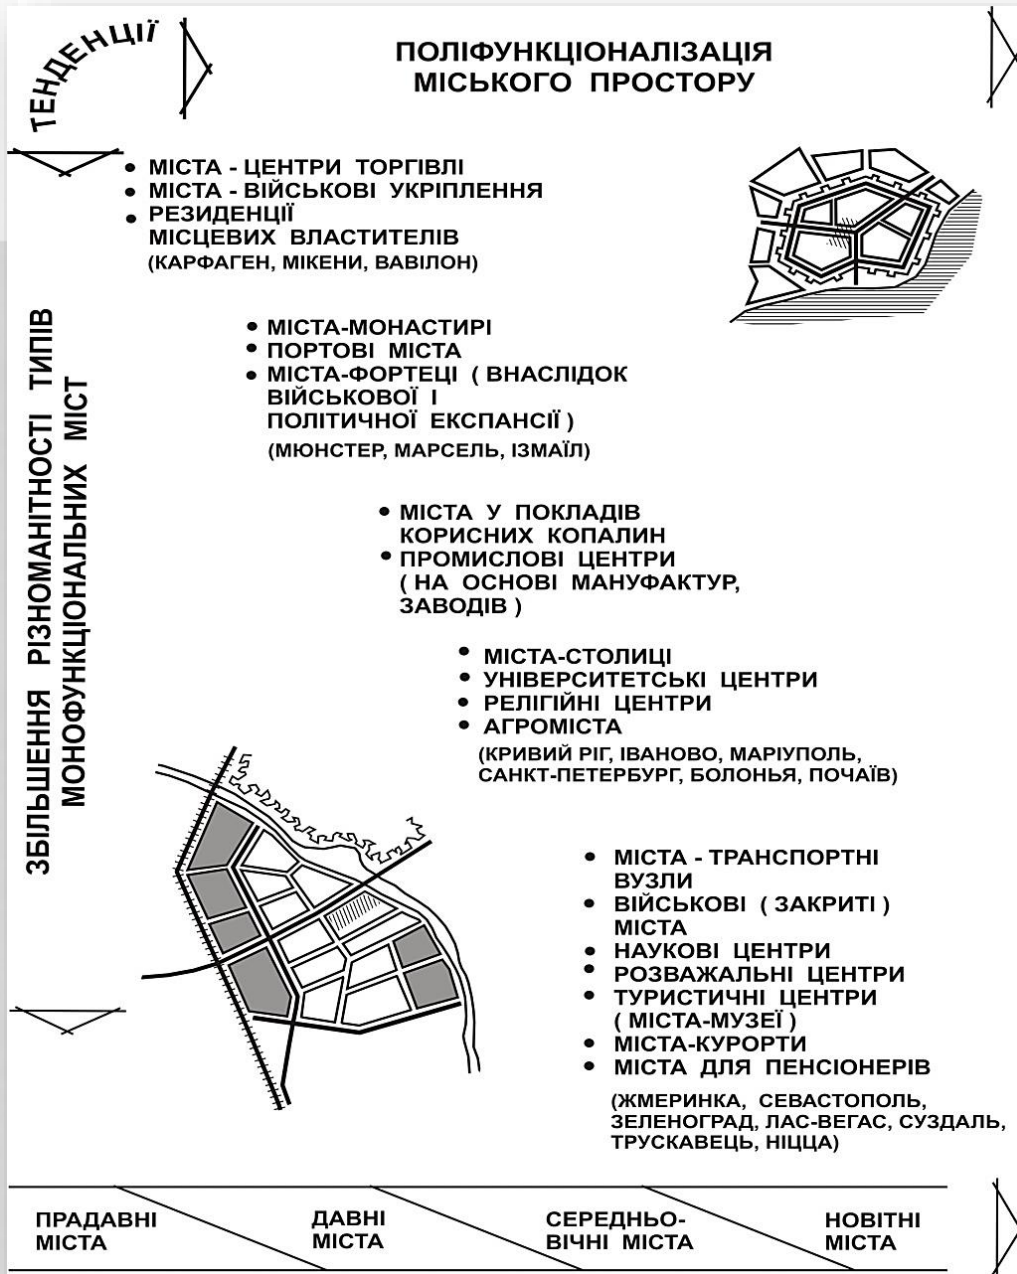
ТЕНДЕНЦІЇ

ПОЛІФУНКЦІОНАЛІЗАЦІЯ МІСЬКОГО ПРОСТОРУ

ЗБІЛЬШЕННЯ РІЗНОМАНІТНОСТІ ТИПІВ МОНОФУНКЦІОНАЛЬНИХ МІСТ

• МІСТА - ЦЕНТРИ ТОРГІВЛІ
• МІСТА - ВІЙСЬКОВІ УКРІПЛЕННЯ
• РЕЗИДЕНЦІЇ МІСЦЕВИХ ВЛАСТИТЕЛІВ
(КАРФАГЕН, МІКЕНИ, ВАВИЛОН)

• МІСТА-МОНАСТИРІ
• ПОРТОВІ МІСТА
• МІСТА-ФОРТЕЦІ ( ВНАСЛІДОК ВІЙСЬКОВОЇ І ПОЛІТИЧНОЇ ЕКСПАНСІЇ )
(МЮНСТЕР, МАРСЕЛЬ, ІЗМАЇЛ)

• МІСТА У ПОКЛАДІВ КОРИСНИХ КОПАЛИН
• ПРОМИСЛОВІ ЦЕНТРИ ( НА ОСНОВІ МАНУФАКТУР, ЗАВОДІВ )

• МІСТА-СТОЛИЦІ
• УНІВЕРСИТЕТСЬКІ ЦЕНТРИ
• РЕЛІГІЙНІ ЦЕНТРИ
• АГРОМІСТА
(КРИВИЙ РІГ, ІВАНОВО, МАРІУПОЛЬ, САНКТ-ПЕТЕРБУРГ, БОЛОНЬЯ, ПОЧАЇВ)

• МІСТА - ТРАНСПОРТНІ ВУЗЛИ
• ВІЙСЬКОВІ ( ЗАКРИТІ ) МІСТА
• НАУКОВІ ЦЕНТРИ
• РОЗВАЖАЛЬНІ ЦЕНТРИ
• ТУРИСТИЧНІ ЦЕНТРИ ( МІСТА-МУЗЕЇ )
• МІСТА-КУРОРТИ
• МІСТА ДЛЯ ПЕНСІОНЕРІВ
(ЖМЕРИНКА, СЕВАСТОПОЛЬ, ЗЕЛЕНОГРАД, ЛАС-ВЕГАС, СУЗДАЛЬ, ТРУСКАВЕЦЬ, НІЦЦА)

ПРАДАВНІ МІСТА | ДАВНІ МІСТА | СЕРЕДНЬО-ВІЧНІ МІСТА | НОВІТНІ МІСТА